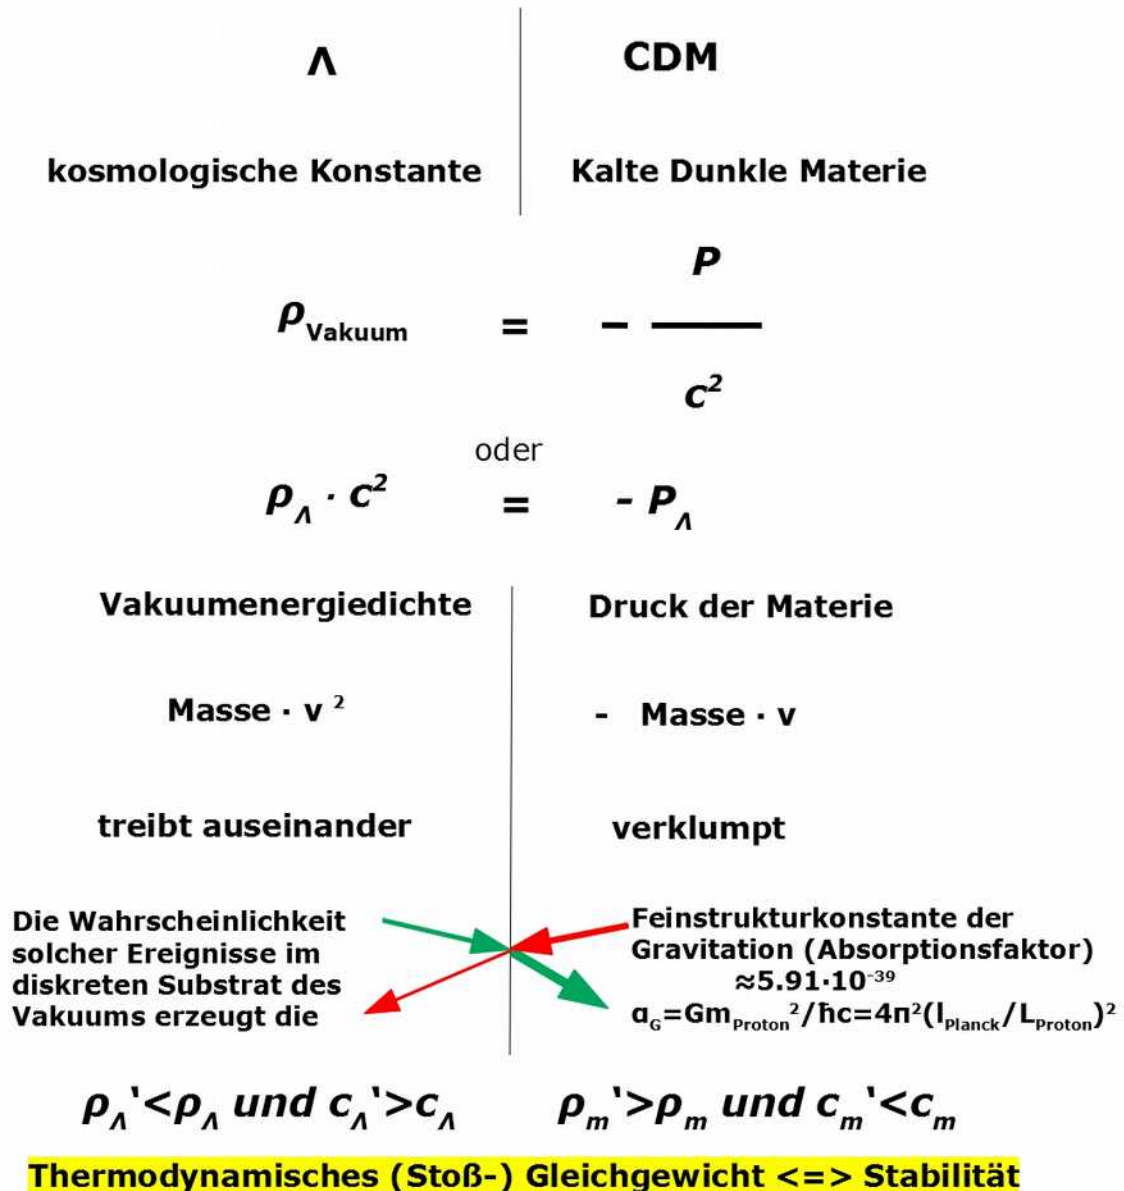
$\Lambda$

kosmologische Konstante

CDM

Kalte Dunkle Materie

$\rho_{Vakuum} = -\frac{P}{c^2}$

oder

$\rho_{\Lambda} \cdot c^2 = -P_{\Lambda}$

Vakuumenergiedichte

Masse · v $^2$

treibt auseinander

Druck der Materie

- Masse · v

verklumpt

Die Wahrscheinlichkeit solcher Ereignisse im diskreten Substrat des Vakuums erzeugt die

Feinstrukturkonstante der Gravitation (Absorptionsfaktor) $\approx 5.91 \cdot 10^{-39}$
$\alpha_G = Gm_{Proton}^2/\hbar c = 4\pi^2(l_{Planck}/L_{Proton})^2$

$\rho_{\Lambda}' < \rho_{\Lambda}$ und $c_{\Lambda}' > c_{\Lambda}$

$\rho_m' > \rho_m$ und $c_m' < c_m$

Thermodynamisches (Stoß-) Gleichgewicht <=> Stabilität